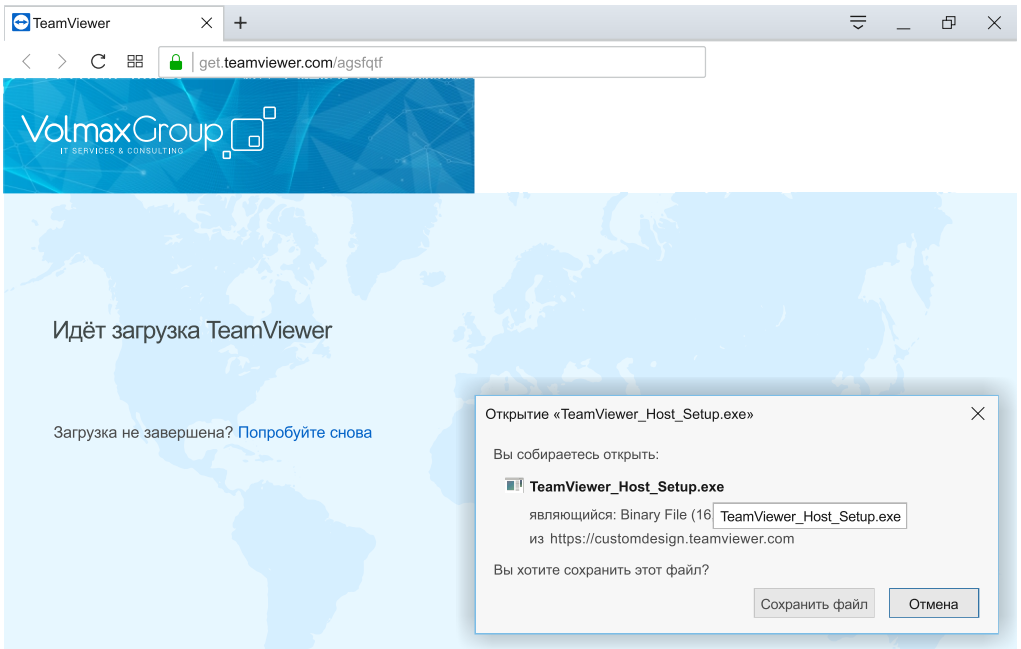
TeamViewer

get.teamviewer.com/agsfqtf

VolmaxGroup
IT SERVICES & CONSULTING

Идёт загрузка TeamViewer

Загрузка не завершена? Попробуйте снова

Открытие «TeamViewer_Host_Setup.exe»

Вы собираетесь открыть:

TeamViewer_Host_Setup.exe

являющийся: Binary File (16 TeamViewer_Host_Setup.exe

из https://customdesign.teamviewer.com

Вы хотите сохранить этот файл?

Сохранить файл

Отмена